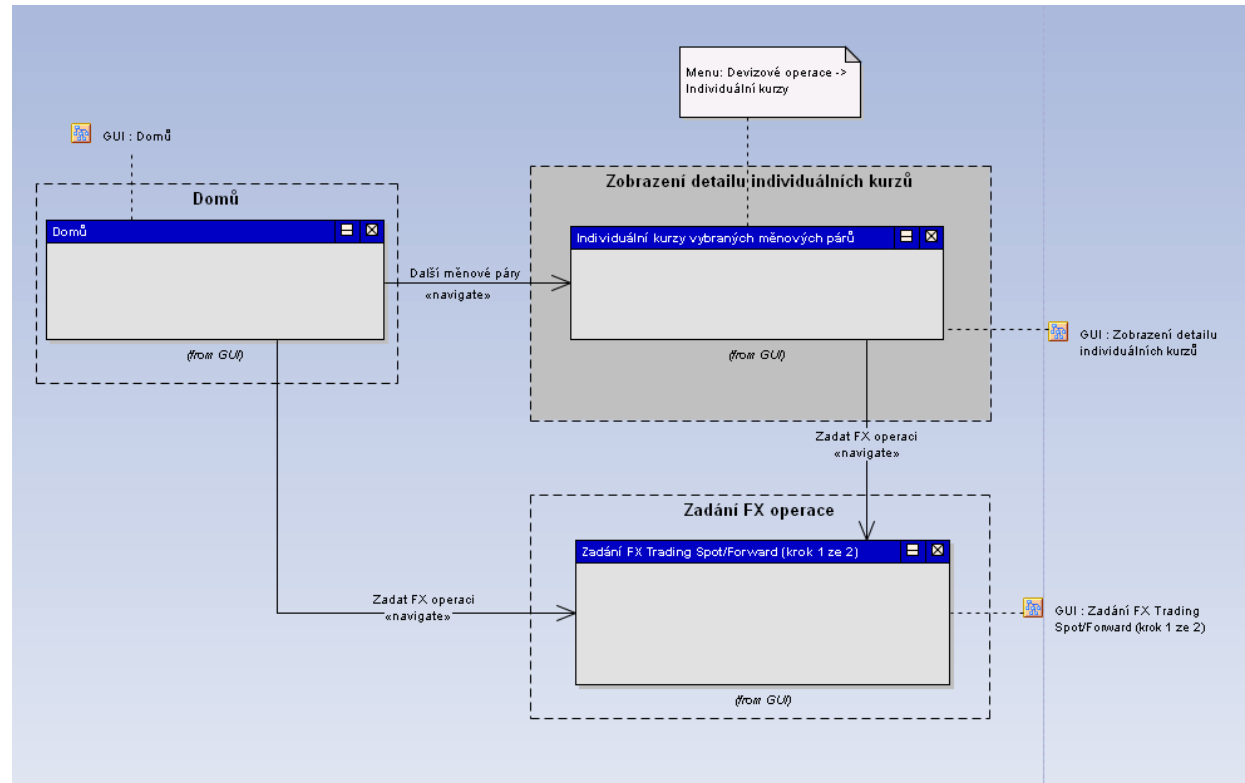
Menu: Devizové operace -> Individuální kurzy

GUI : Domů

Domů

Domů

(from GUI)

Další měnové páry
«navigate»

Zobrazení detailu individuálních kurzů

Individuální kurzy vybraných měnových párů

(from GUI)

GUI : Zobrazení detailu individuálních kurzů

Zadat FX operaci
«navigate»

Zadání FX operace

Zadání FX Trading Spot/Forward (krok 1 ze 2)

Zadat FX operaci
«navigate»

(from GUI)

GUI : Zadání FX Trading Spot/Forward (krok 1 ze 2)